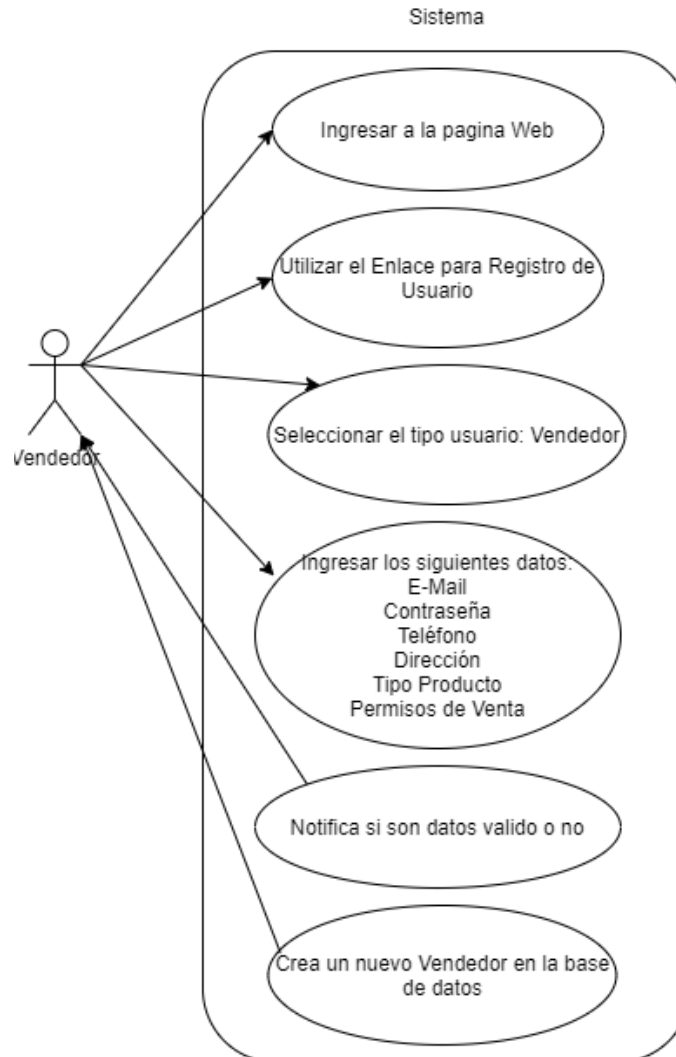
Sistema

Ingresar a la pagina Web

Utilizar el Enlace para Registro de Usuario

Seleccionar el tipo usuario: Vendedor

Ingresar los siguientes datos:
E-Mail
Contraseña
Teléfono
Dirección
Tipo Producto
Permisos de Venta

Notifica si son datos valido o no

Crea un nuevo Vendedor en la base de datos

Vendedor